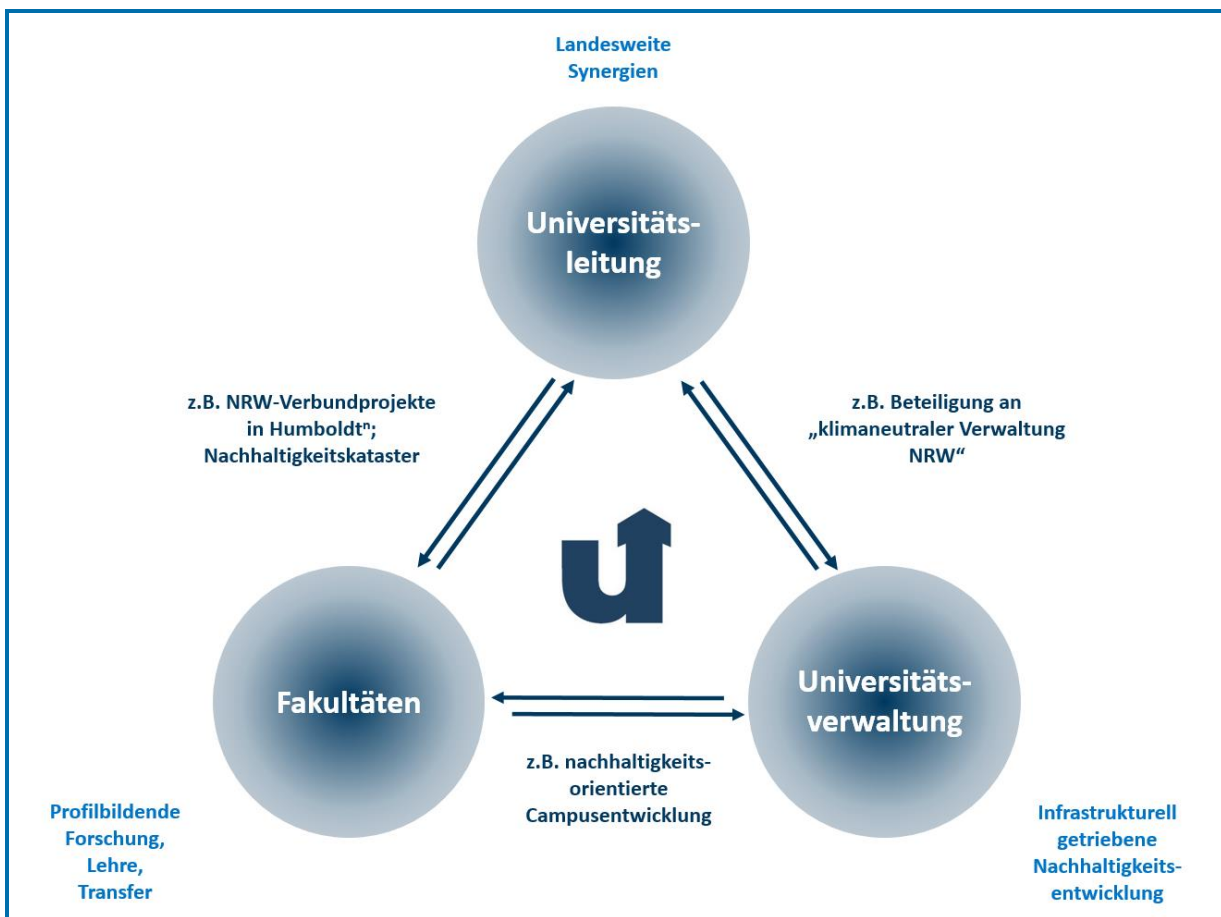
Landesweite Synergien

Universitätsleitung

z.B. NRW-Verbundprojekte in Humboldt$^n$; Nachhaltigkeitskataster

z.B. Beteiligung an „klimaneutraler Verwaltung NRW“

Fakultäten

Universitätsverwaltung

z.B. nachhaltigkeitsorientierte Campusentwicklung

Profilbildende Forschung, Lehre, Transfer

Infrastrukturell getriebene Nachhaltigkeitsentwicklung